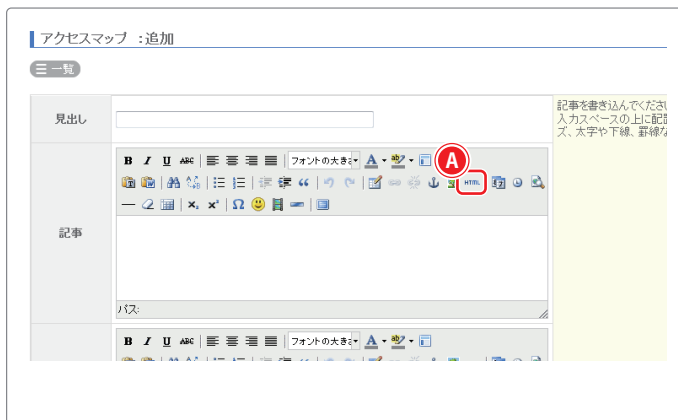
アクセスマップ ：追加

☰ 一覧

| 見出し | | 記事を書き込んでください入力スペースの上に配置ズ、太字や下線、罫線な |
|---|---|---|
| 記事 | B I U ABC フォントの大きさ A HTML パス: | |
| | B I U ABC フォントの大きさ A | |

A